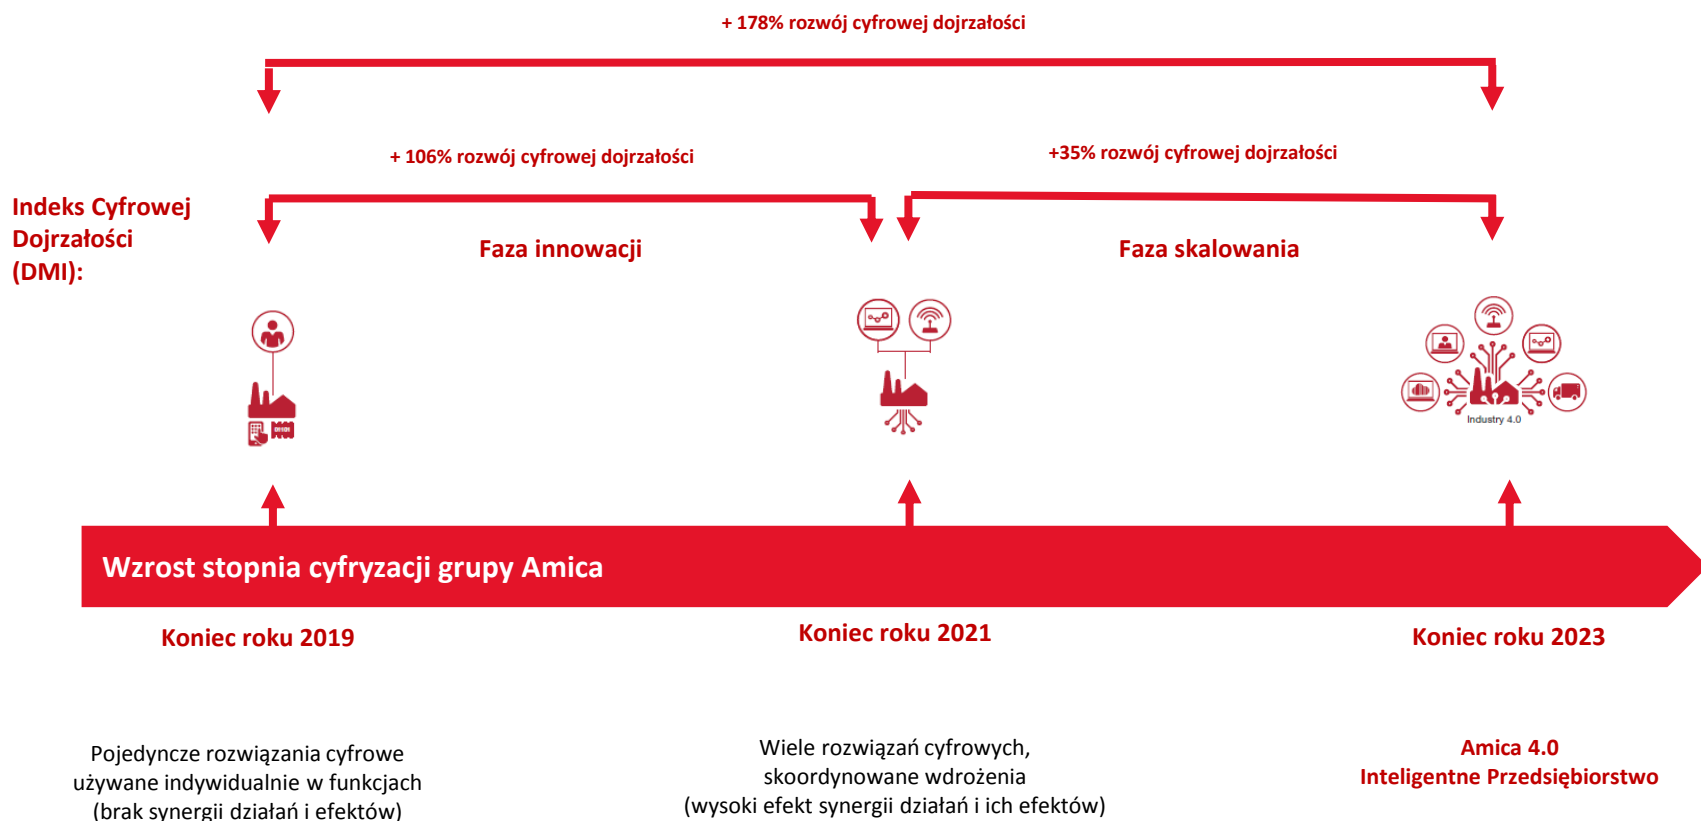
+ 178% rozwój cyfrowej dojrzałości

+ 106% rozwój cyfrowej dojrzałości

+35% rozwój cyfrowej dojrzałości

Indeks Cyfrowej Dojrzałości (DMI):

Faza innowacji

Faza skalowania

Industry 4.0

Wzrost stopnia cyfryzacji grupy Amica

Koniec roku 2019

Koniec roku 2021

Koniec roku 2023

Pojedyncze rozwiązania cyfrowe używane indywidualnie w funkcjach (brak synergii działań i efektów)

Wiele rozwiązań cyfrowych, skoordynowane wdrożenia (wysoki efekt synergii działań i ich efektów)

Amica 4.0
Inteligentne Przedsiębiorstwo